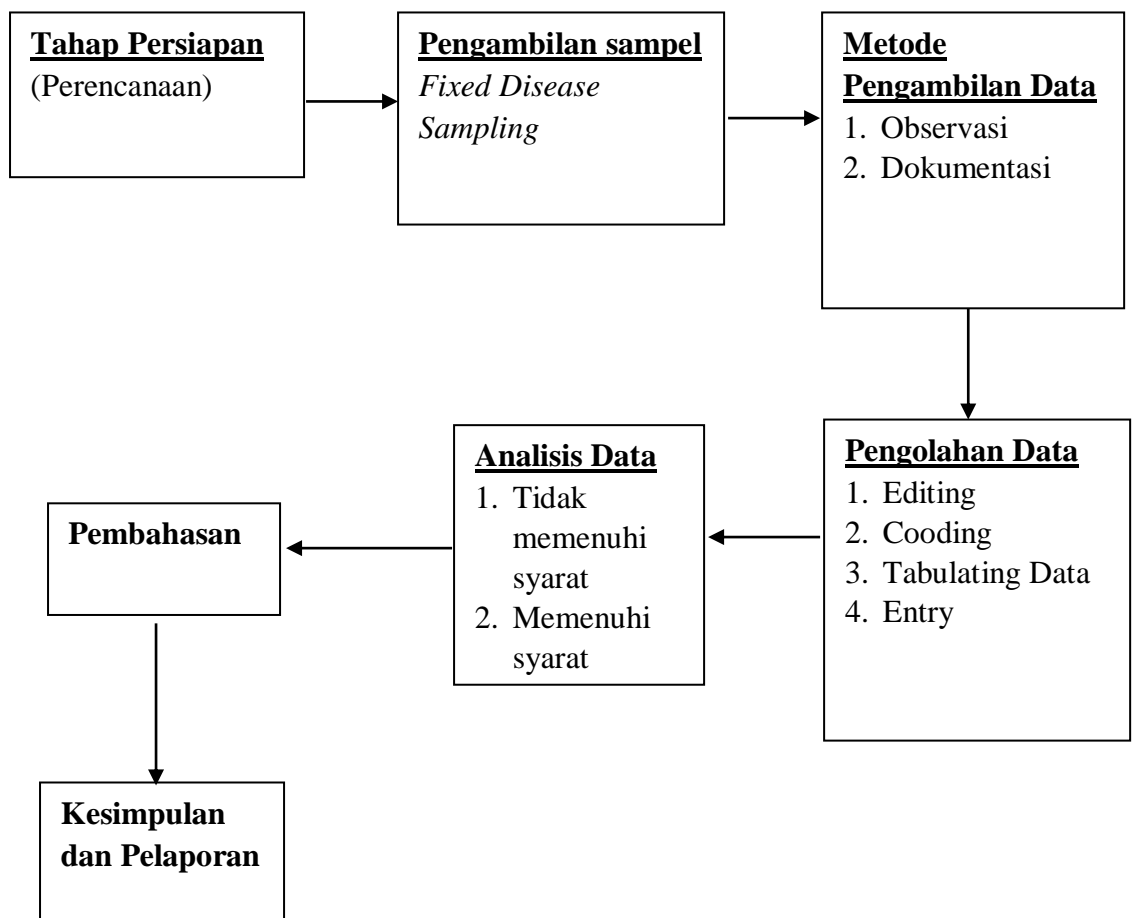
Tahap Persiapan
(Perencanaan)

Pengambilan sampel
Fixed Disease Sampling

Metode Pengambilan Data
1. Observasi
2. Dokumentasi

Pengolahan Data
1. Editing
2. Cooding
3. Tabulating Data
4. Entry

Analisis Data
1. Tidak memenuhi syarat
2. Memenuhi syarat

Pembahasan

Kesimpulan dan Pelaporan